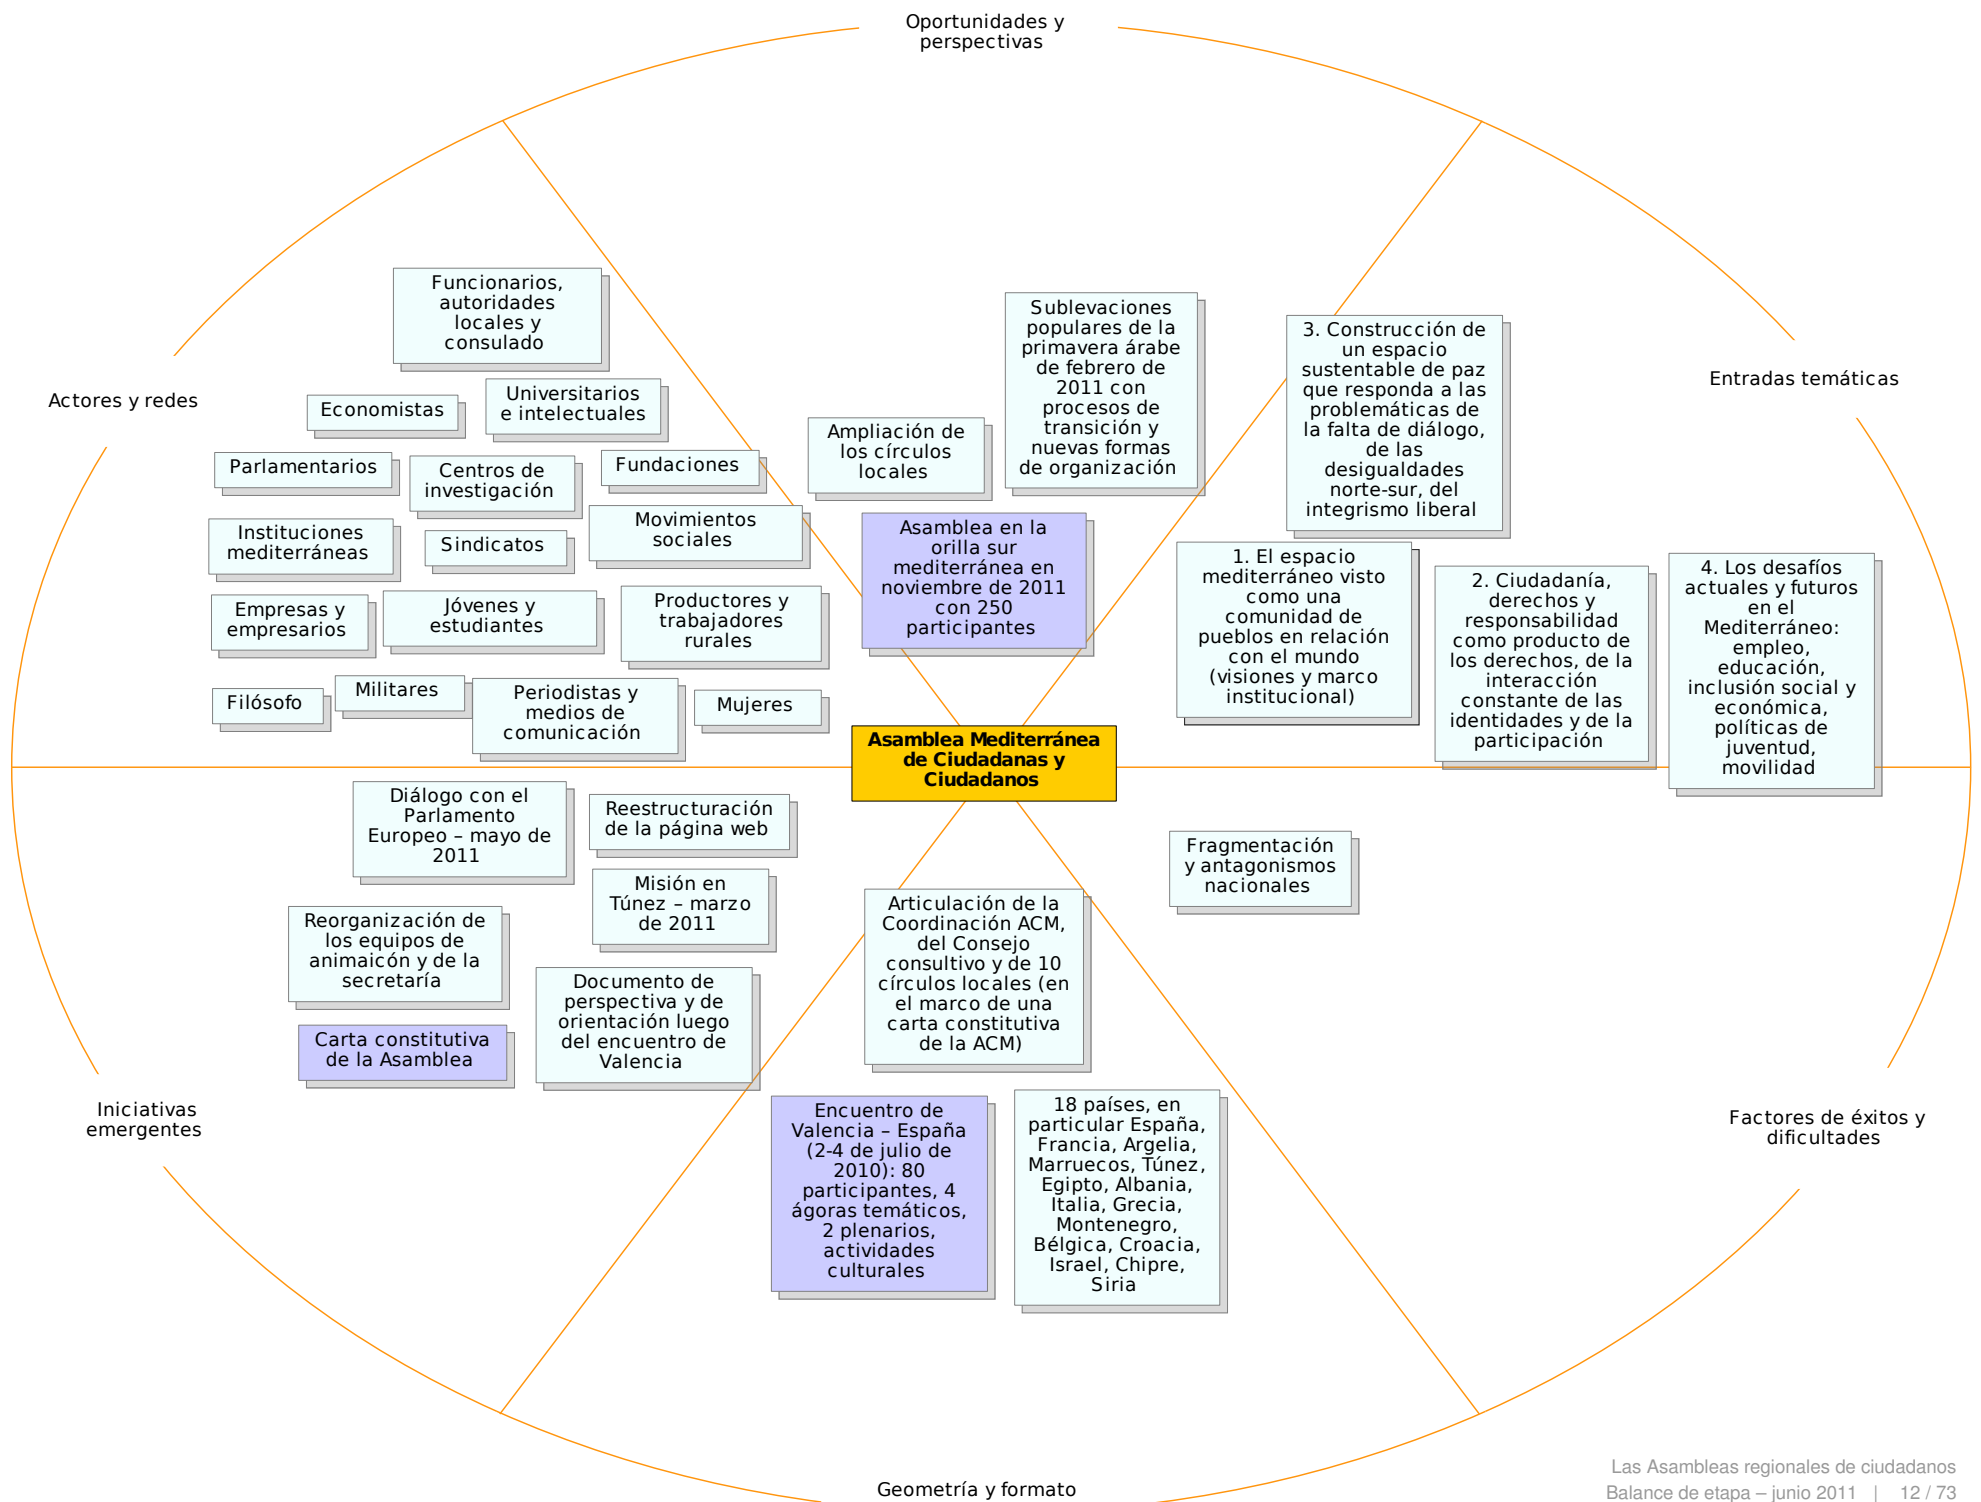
Oportunidades y perspectivas

Actores y redes

Entradas temáticas

Funcionarios, autoridades locales y consulado

Economistas

Universitarios e intelectuales

Parlamentarios

Centros de investigación

Fundaciones

Instituciones mediterráneas

Sindicatos

Movimientos sociales

Empresas y empresarios

Jóvenes y estudiantes

Productores y trabajadores rurales

Filósofo

Militares

Periodistas y medios de comunicación

Mujeres

Ampliación de los círculos locales

Sublevaciones populares de la primavera árabe de febrero de 2011 con procesos de transición y nuevas formas de organización

Asamblea en la orilla sur mediterránea en noviembre de 2011 con 250 participantes

3. Construcción de un espacio sustentable de paz que responda a las problemáticas de la falta de diálogo, de las desigualdades norte-sur, del integrismo liberal

1. El espacio mediterráneo visto como una comunidad de pueblos en relación con el mundo (visiones y marco institucional)

2. Ciudadanía, derechos y responsabilidad como producto de los derechos, de la interacción constante de las identidades y de la participación

4. Los desafíos actuales y futuros en el Mediterráneo: empleo, educación, inclusión social y económica, políticas de juventud, movilidad

Asamblea Mediterránea de Ciudadanas y Ciudadanos

Diálogo con el Parlamento Europeo – mayo de 2011

Reestructuración de la página web

Fragmentación y antagonismos nacionales

Misión en Túnez – marzo de 2011

Reorganización de los equipos de animaicón y de la secretaría

Articulación de la Coordinación ACM, del Consejo consultivo y de 10 círculos locales (en el marco de una carta constitutiva de la ACM)

Documento de perspectiva y de orientación luego del encuentro de Valencia

Carta constitutiva de la Asamblea

Iniciativas emergentes

Encuentro de Valencia – España (2-4 de julio de 2010): 80 participantes, 4 ágoras temáticos, 2 plenarios, actividades culturales

18 países, en particular España, Francia, Argelia, Marruecos, Túnez, Egipto, Albania, Italia, Grecia, Montenegro, Bélgica, Croacia, Israel, Chipre, Siria

Factores de éxitos y dificultades

Geometría y formato

Las Asambleas regionales de ciudadanos
Balance de etapa – junio 2011 | 12 / 73